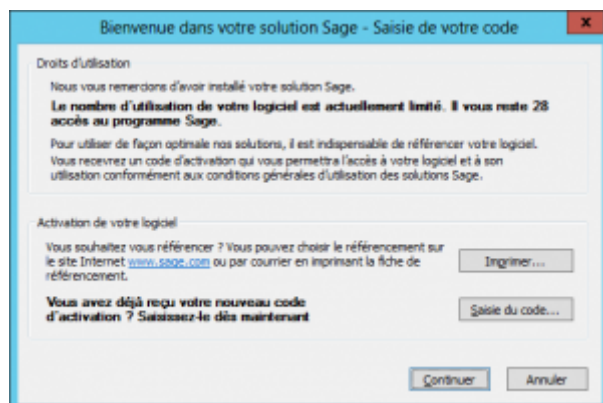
Bienvenue dans votre solution Sage - Saisie de votre code

Droits d'utilisation

Nous vous remercions d'avoir installé votre solution Sage.

Le nombre d'utilisation de votre logiciel est actuellement limité. Il vous reste 28 accès au programme Sage.

Pour utiliser de façon optimale nos solutions, il est indispensable de référencer votre logiciel. Vous recevrez un code d'activation qui vous permettra l'accès à votre logiciel et à son utilisation conformément aux conditions générales d'utilisation des solutions Sage.

Activation de votre logiciel

Vous souhaitez vous référencer ? Vous pouvez choisir le référencement sur le site Internet www.sage.com ou par courrier en imprimant la fiche de référencement.

Imprimer...

Vous avez déjà reçu votre nouveau code d'activation ? Saisissez-le dès maintenant

Saisie du code...

Continuer

Annuler